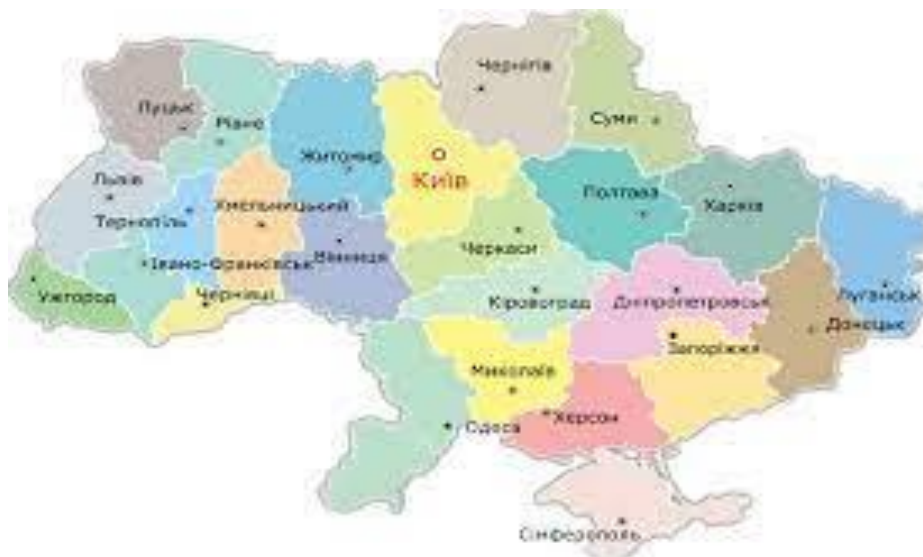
Чернігів
Луцьк
Рівне
Суми
Житомир
Київ
Львів
Полтава
Харків
Хмельницький
Тернопіль
Черкаси
Вінниця
Івано-Франківськ
Луганськ
Ужгород
Чернівці
Кіровоград
Дніпропетровськ
Донецьк
Запоріжжя
Миколаїв
Херсон
Одеса
Сімферополь